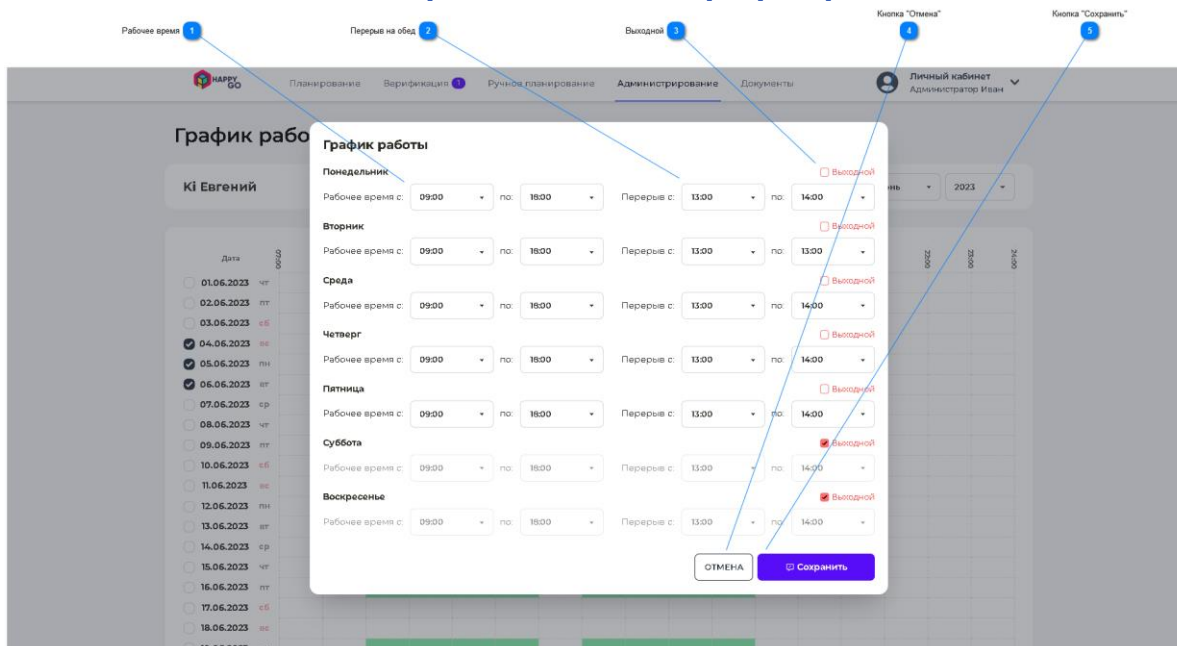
Рабочее время 1

Перерыв на обед 2

Выходной 3

Кнопка "Отмена" 4

Кнопка "Сохранить" 5

HAPPY GO

Планирование

Верификация 1

Ручное планирование

Администрирование

Документы

Личный кабинет
Администратор Иван

График рабо

Кі Евгений

нь

2023

Дата

07:00

22:00

23:00

24:00

01.06.2023 чт
02.06.2023 пт
03.06.2023 сб
04.06.2023 вс
05.06.2023 пн
06.06.2023 вт
07.06.2023 ср
08.06.2023 чт
09.06.2023 пт
10.06.2023 сб
11.06.2023 вс
12.06.2023 пн
13.06.2023 вт
14.06.2023 ср
15.06.2023 чт
16.06.2023 пт
17.06.2023 сб
18.06.2023 вс

График работы

Понедельник
Выходной
Рабочее время с: 09:00 по: 18:00 Перерыв с: 13:00 по: 14:00

Вторник
Выходной
Рабочее время с: 09:00 по: 18:00 Перерыв с: 13:00 по: 13:00

Среда
Выходной
Рабочее время с: 09:00 по: 18:00 Перерыв с: 13:00 по: 14:00

Четверг
Выходной
Рабочее время с: 09:00 по: 18:00 Перерыв с: 13:00 по: 14:00

Пятница
Выходной
Рабочее время с: 09:00 по: 18:00 Перерыв с: 13:00 по: 14:00

Суббота
Выходной
Рабочее время с: 09:00 по: 18:00 Перерыв с: 13:00 по: 14:00

Воскресенье
Выходной
Рабочее время с: 09:00 по: 18:00 Перерыв с: 13:00 по: 14:00

ОТМЕНА

Сохранить